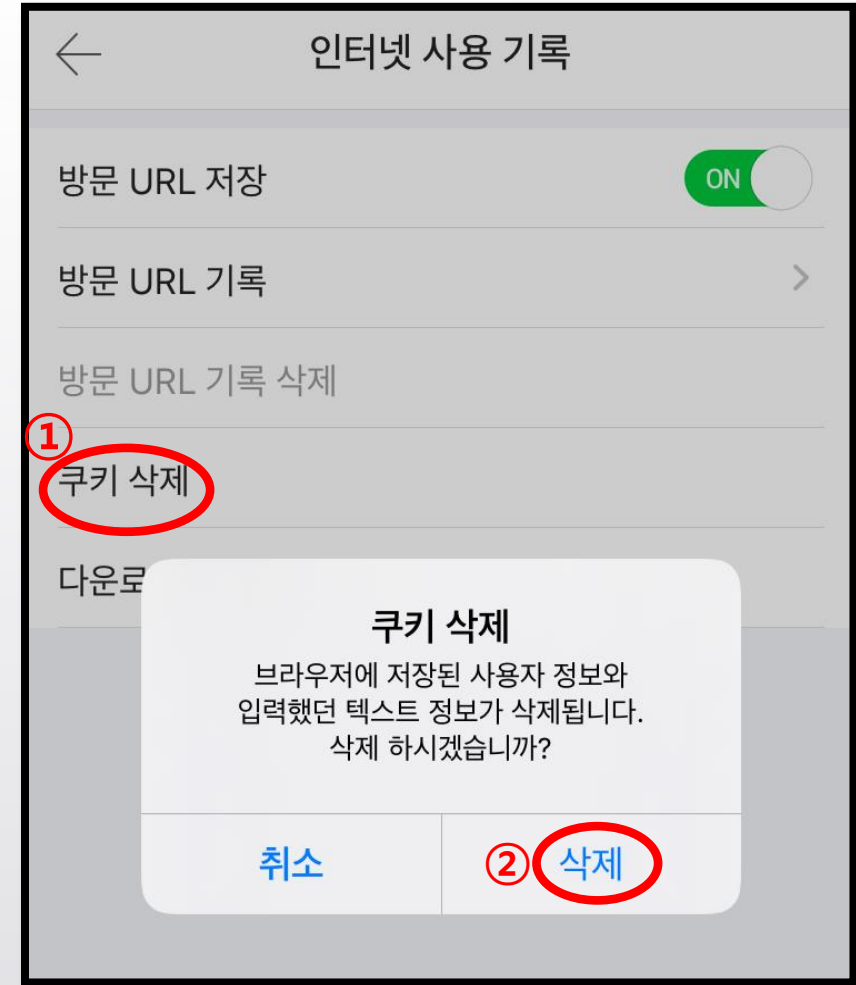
인터넷 사용 기록

방문 URL 저장 ON

방문 URL 기록

방문 URL 기록 삭제

①

쿠키 삭제

다운로

쿠키 삭제

브라우저에 저장된 사용자 정보와 입력했던 텍스트 정보가 삭제됩니다. 삭제 하시겠습니까?

취소

② 삭제